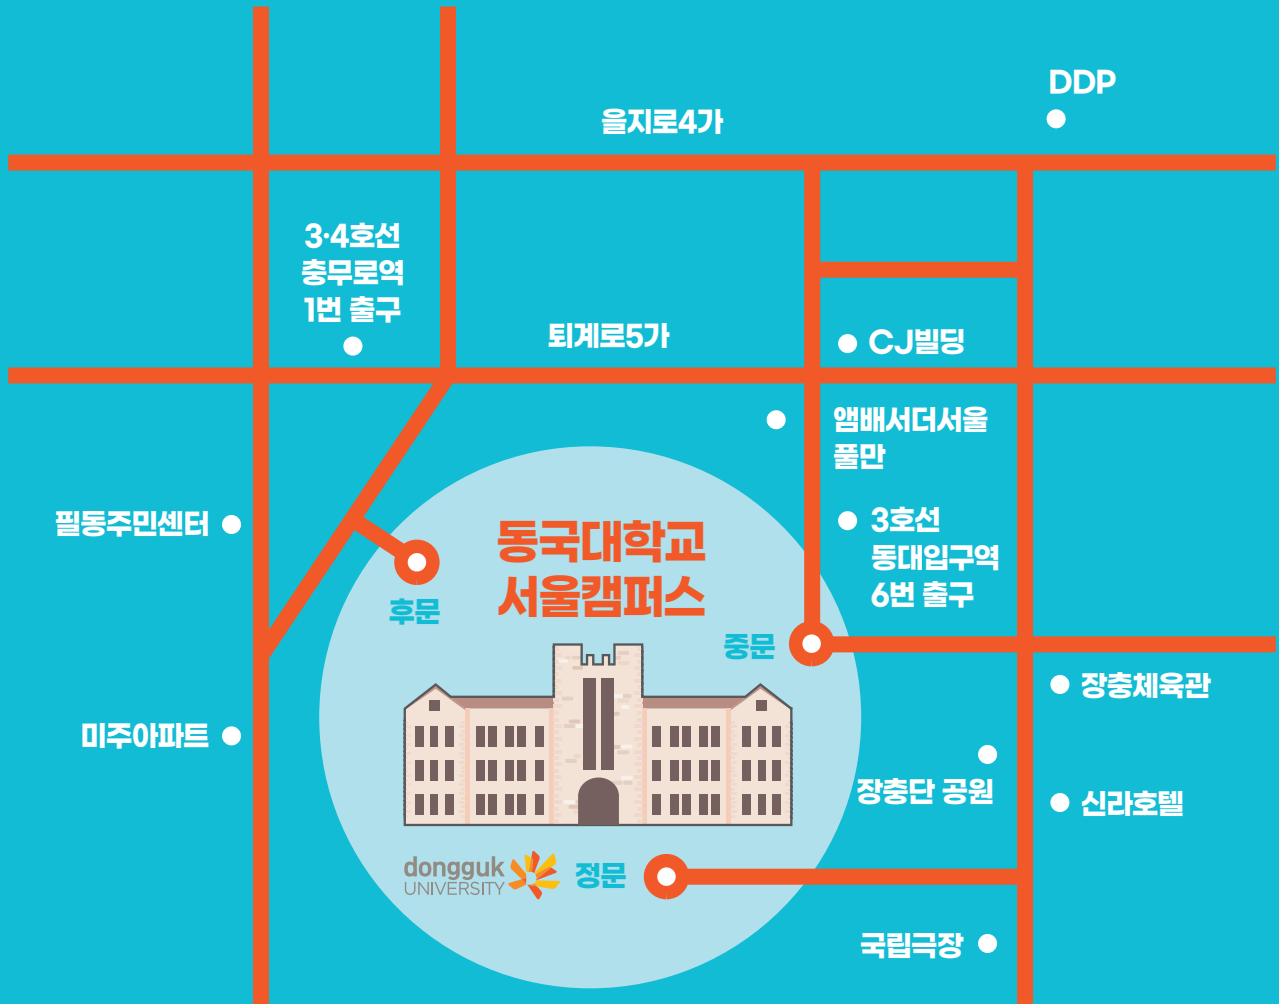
DDP

을지로4가

3·4호선
충무로역
1번 출구

퇴계로5가

CJ빌딩

앰배서더서울
풀만

필동주민센터

동국대학교
서울캠퍼스

3호선
동대입구역
6번 출구

후문

중문

장충체육관

미주아파트

장충단 공원

신라호텔

dongguk
UNIVERSITY

정문

국립극장